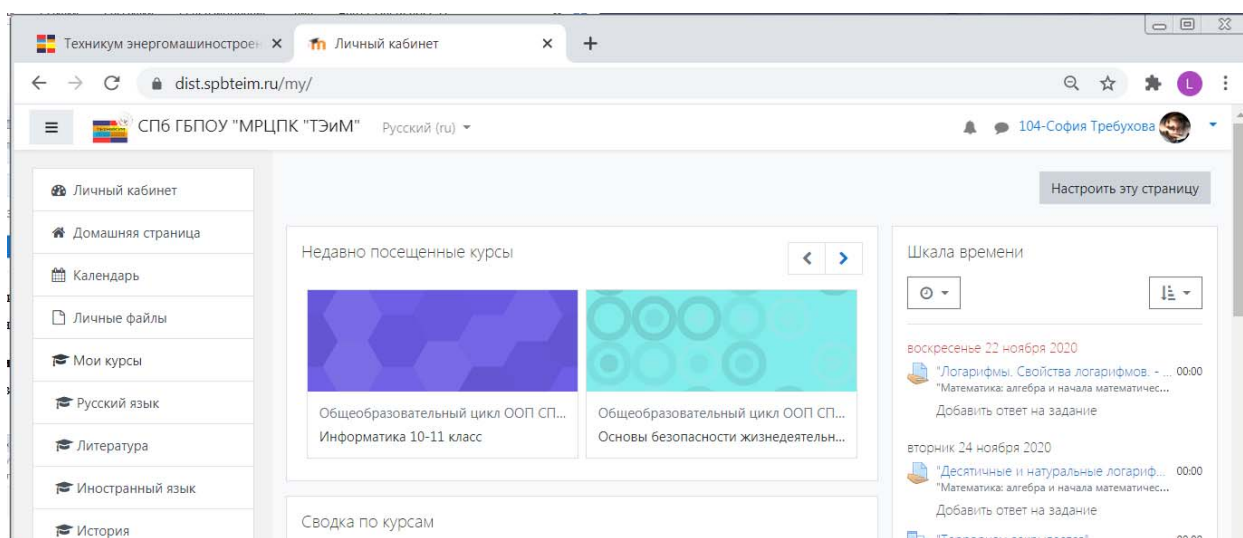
Техникум энергомашиностроен ×
Личный кабинет ×
+
dist.spbteim.ru/my/
L
СПб ГБПОУ "МРЦПК "ТЭиМ"
Русский (ru)
104-София Требухова

Личный кабинет
Домашняя страница
Календарь
Личные файлы
Мои курсы
Русский язык
Литература
Иностранный язык
История

Настроить эту страницу

Недавно посещенные курсы

Общеобразовательный цикл ООП СП...
Информатика 10-11 класс

Общеобразовательный цикл ООП СП...
Основы безопасности жизнедеятельн...

Сводка по курсам

Шкала времени

воскресенье 22 ноября 2020
"Логарифмы. Свойства логарифмов. - ... 00:00
"Математика: алгебра и начала математичес...
Добавить ответ на задание

вторник 24 ноября 2020
"Десятичные и натуральные логариф... 00:00
"Математика: алгебра и начала математичес...
Добавить ответ на задание
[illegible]